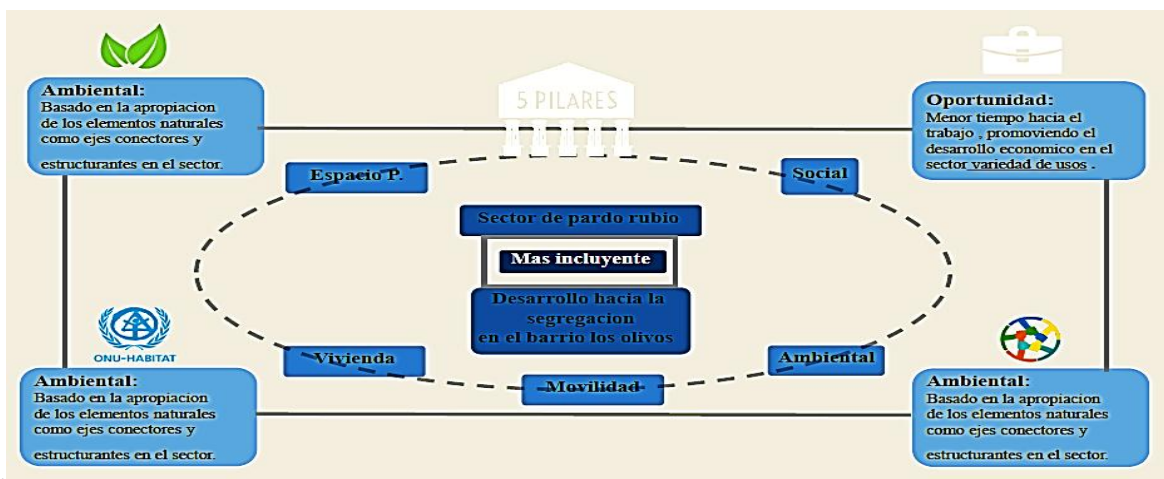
Ambiental:
Basado en la apropiacion de los elementos naturales como ejes conectores y

estructurantes en el sector.

5 PILARES

Oportunidad:
Menor tiempo hacia el trabajo , promoviendo el desarrollo economico en el sector variedad de usos .

Espacio P.

Social

Sector de pardo rubio

Mas incluyente

Desarrollo hacia la segregacion en el barrio los olivos

ONU-HABITAT

Vivienda

Ambiental

Movilidad

Ambiental:
Basado en la apropiacion de los elementos naturales como ejes conectores y

estructurantes en el sector.

Ambiental:
Basado en la apropiacion de los elementos naturales como ejes conectores y

estructurantes en el sector.